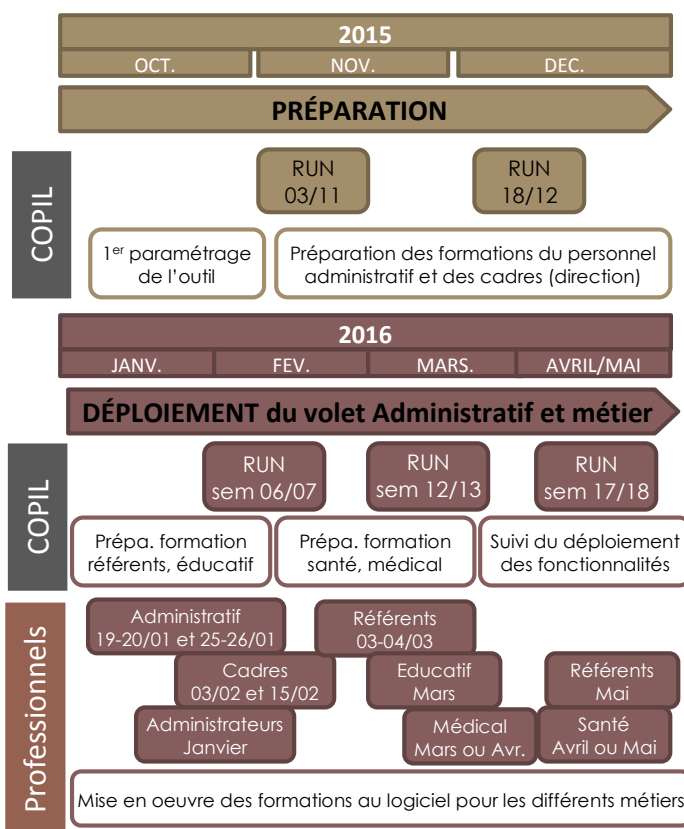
2015

OCT.

NOV.

DEC.

PRÉPARATION

COPIL

RUN 03/11

RUN 18/12

1$^{er}$ paramétrage de l'outil

Préparation des formations du personnel administratif et des cadres (direction)

2016

JANV.

FEV.

MARS.

AVRIL/MAI

DÉPLOIEMENT du volet Administratif et métier

COPIL

RUN sem 06/07

RUN sem 12/13

RUN sem 17/18

Prépa. formation référents, éducatif

Prépa. formation santé, médical

Suivi du déploiement des fonctionnalités

Professionnels

Administratif 19-20/01 et 25-26/01

Référents 03-04/03

Cadres 03/02 et 15/02

Educatif Mars

Référents Mai

Administrateurs Janvier

Médical Mars ou Avr.

Santé Avril ou Mai

Mise en oeuvre des formations au logiciel pour les différents métiers